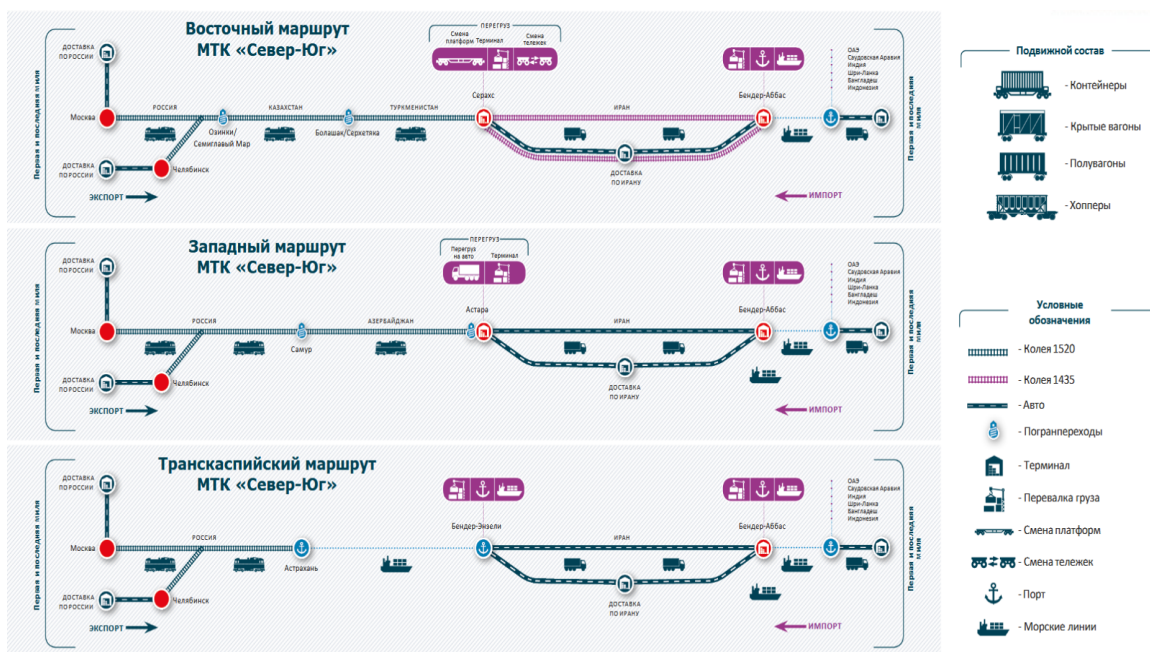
Восточный маршрут
МТК «Север-Юг»

Первая и последняя миля

ДОСТАВКА ПО РОССИИ

Москва

РОССИЯ

КАЗАХСТАН

ТУРКМЕНИСТАН

Озинки/Семиглавый Мар

Болашак/Серхетяка

ДОСТАВКА ПО РОССИИ

Челябинск

ЭКСПОРТ

ПЕРЕГРУЗ

Смена платформ

Терминал

Смена тележек

Серахс

ИРАН

ДОСТАВКА ПО ИРАНУ

Бендер-Аббас

ИМПОРТ

ОАЭ
Саудовская Аравия
Индия
Шри-Ланка
Бангладеш
Индонезия

Первая и последняя миля

Западный маршрут
МТК «Север-Юг»

Первая и последняя миля

ДОСТАВКА ПО РОССИИ

Москва

РОССИЯ

АЗЕРБАЙДЖАН

Самур

ДОСТАВКА ПО РОССИИ

Челябинск

ЭКСПОРТ

ПЕРЕГРУЗ

Перегруз на авто

Терминал

Астара

ИРАН

ДОСТАВКА ПО ИРАНУ

Бендер-Аббас

ИМПОРТ

ОАЭ
Саудовская Аравия
Индия
Шри-Ланка
Бангладеш
Индонезия

Первая и последняя миля

Транскаспийский маршрут
МТК «Север-Юг»

Первая и последняя миля

ДОСТАВКА ПО РОССИИ

Москва

РОССИЯ

Астрахань

ДОСТАВКА ПО РОССИИ

Челябинск

ЭКСПОРТ

Бендер-Энзели

ИРАН

ДОСТАВКА ПО ИРАНУ

Бендер-Аббас

ИМПОРТ

ОАЭ
Саудовская Аравия
Индия
Шри-Ланка
Бангладеш
Индонезия

Первая и последняя миля

Подвижной состав

- Контейнеры

- Крытые вагоны

- Полувагоны

- Хопперы

Условные обозначения

- Колея 1520

- Колея 1435

- Авто

- Погранпереходы

- Терминал

- Перевалка груза

- Смена платформ

- Смена тележек

- Порт

- Морские линии